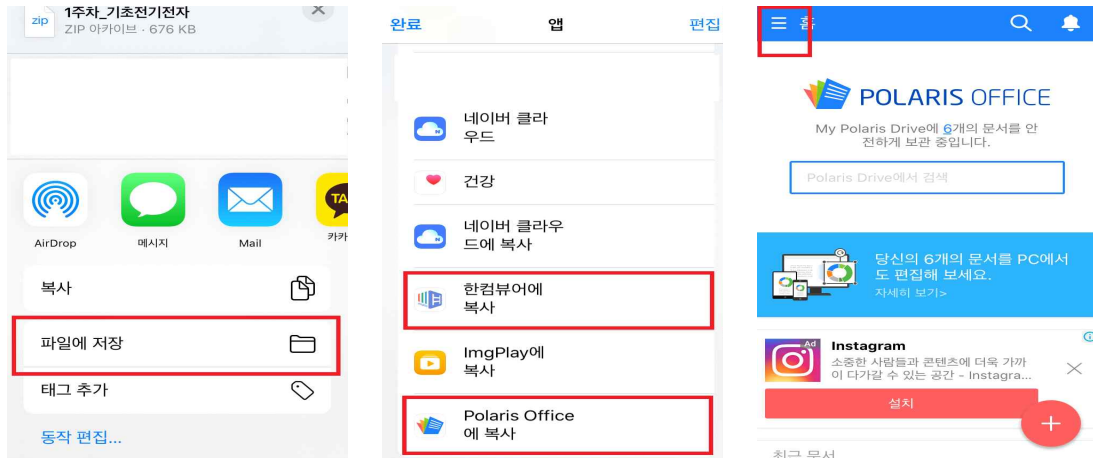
zip 1주차_기초전기전자
ZIP 아카이브 · 676 KB

AirDrop
메시지
Mail
카카

복사
파일에 저장
태그 추가
동작 편집...

완료
앱
편집

네이버 클라우드
건강
네이버 클라우드에 복사
한컴뷰어에 복사
ImgPlay에 복사
Polaris Office 에 복사

홈

POLARIS OFFICE
My Polaris Drive에 6개의 문서를 안전하게 보관 중입니다.
Polaris Drive에서 검색

당신의 6개의 문서를 PC에서도 편집해 보세요.
자세히 보기>

Ad
Instagram
소중한 사람들과 콘텐츠에 더욱 가까이 다가갈 수 있는 공간 - Instagra...
설치
+
최근 문서